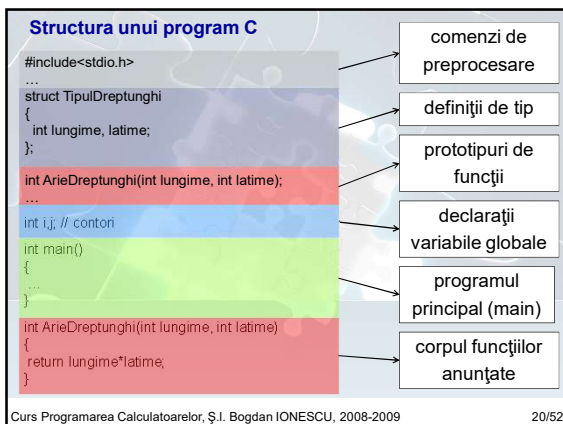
Structura unui program C

#include<stdio.h>
…
struct TipulDreptunghi
{
 int lungime, latime;
};

int ArieDreptunghi(int lungime, int latime);
…

int i,j; // contori

int main()
{
 …
}

int ArieDreptunghi(int lungime, int latime)
{
 return lungime*latime;
}

comenzi de preprocesare

definiţii de tip

prototipuri de funcţii

declaraţii variabile globale

programul principal (main)

corpul funcţiilor anunţate

Curs Programarea Calculatoarelor, Ş.l. Bogdan IONESCU, 2008-2009

20/52